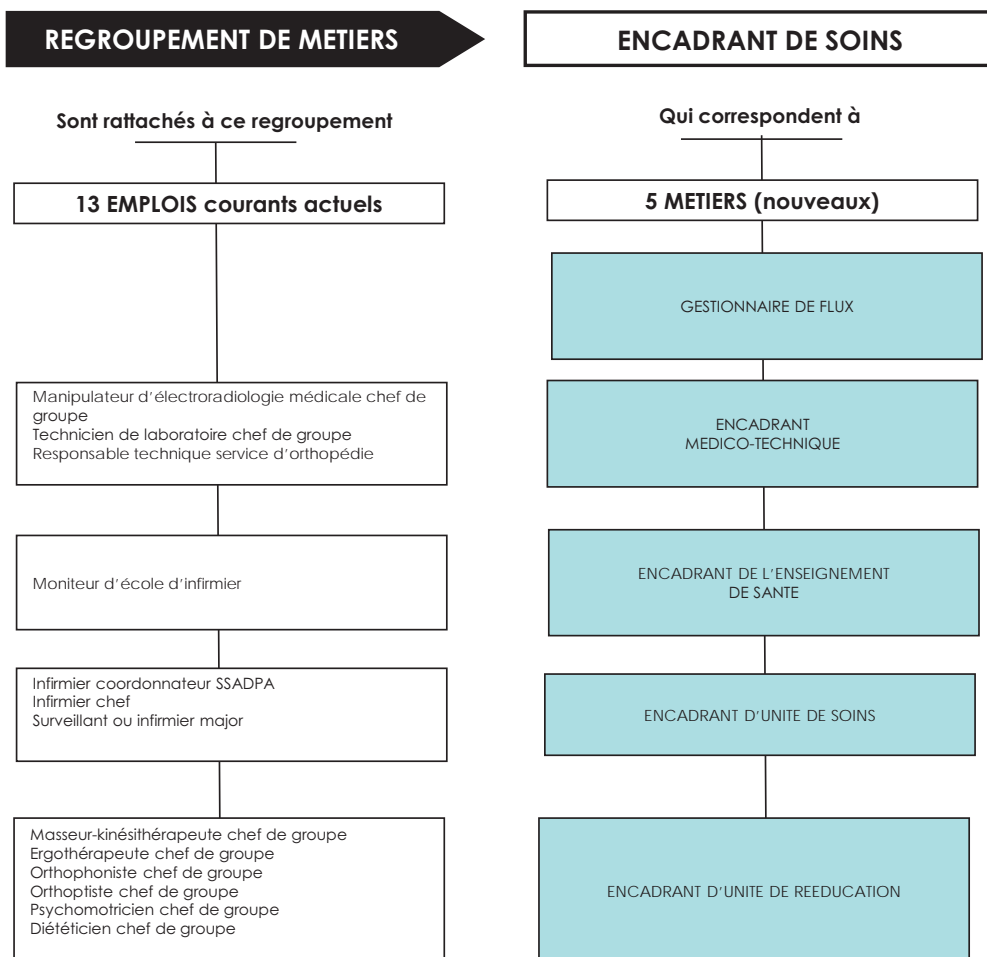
REGROUPEMENT DE METIERS

Sont rattachés à ce regroupement

13 EMPLOIS courants actuels

Manipulateur d'électroradiologie médicale chef de groupe
Technicien de laboratoire chef de groupe
Responsable technique service d'orthopédie

Moniteur d'école d'infirmier

Infirmier coordonnateur SSADPA
Infirmier chef
Surveillant ou infirmier major

Masseur-kinésithérapeute chef de groupe
Ergothérapeute chef de groupe
Orthophoniste chef de groupe
Orthoptiste chef de groupe
Psychomotricien chef de groupe
Diététicien chef de groupe

ENCADRANT DE SOINS

Qui correspondent à

5 METIERS (nouveaux)

GESTIONNAIRE DE FLUX

ENCADRANT MEDICO-TECHNIQUE

ENCADRANT DE L'ENSEIGNEMENT DE SANTE

ENCADRANT D'UNITE DE SOINS

ENCADRANT D'UNITE DE REEDUCATION